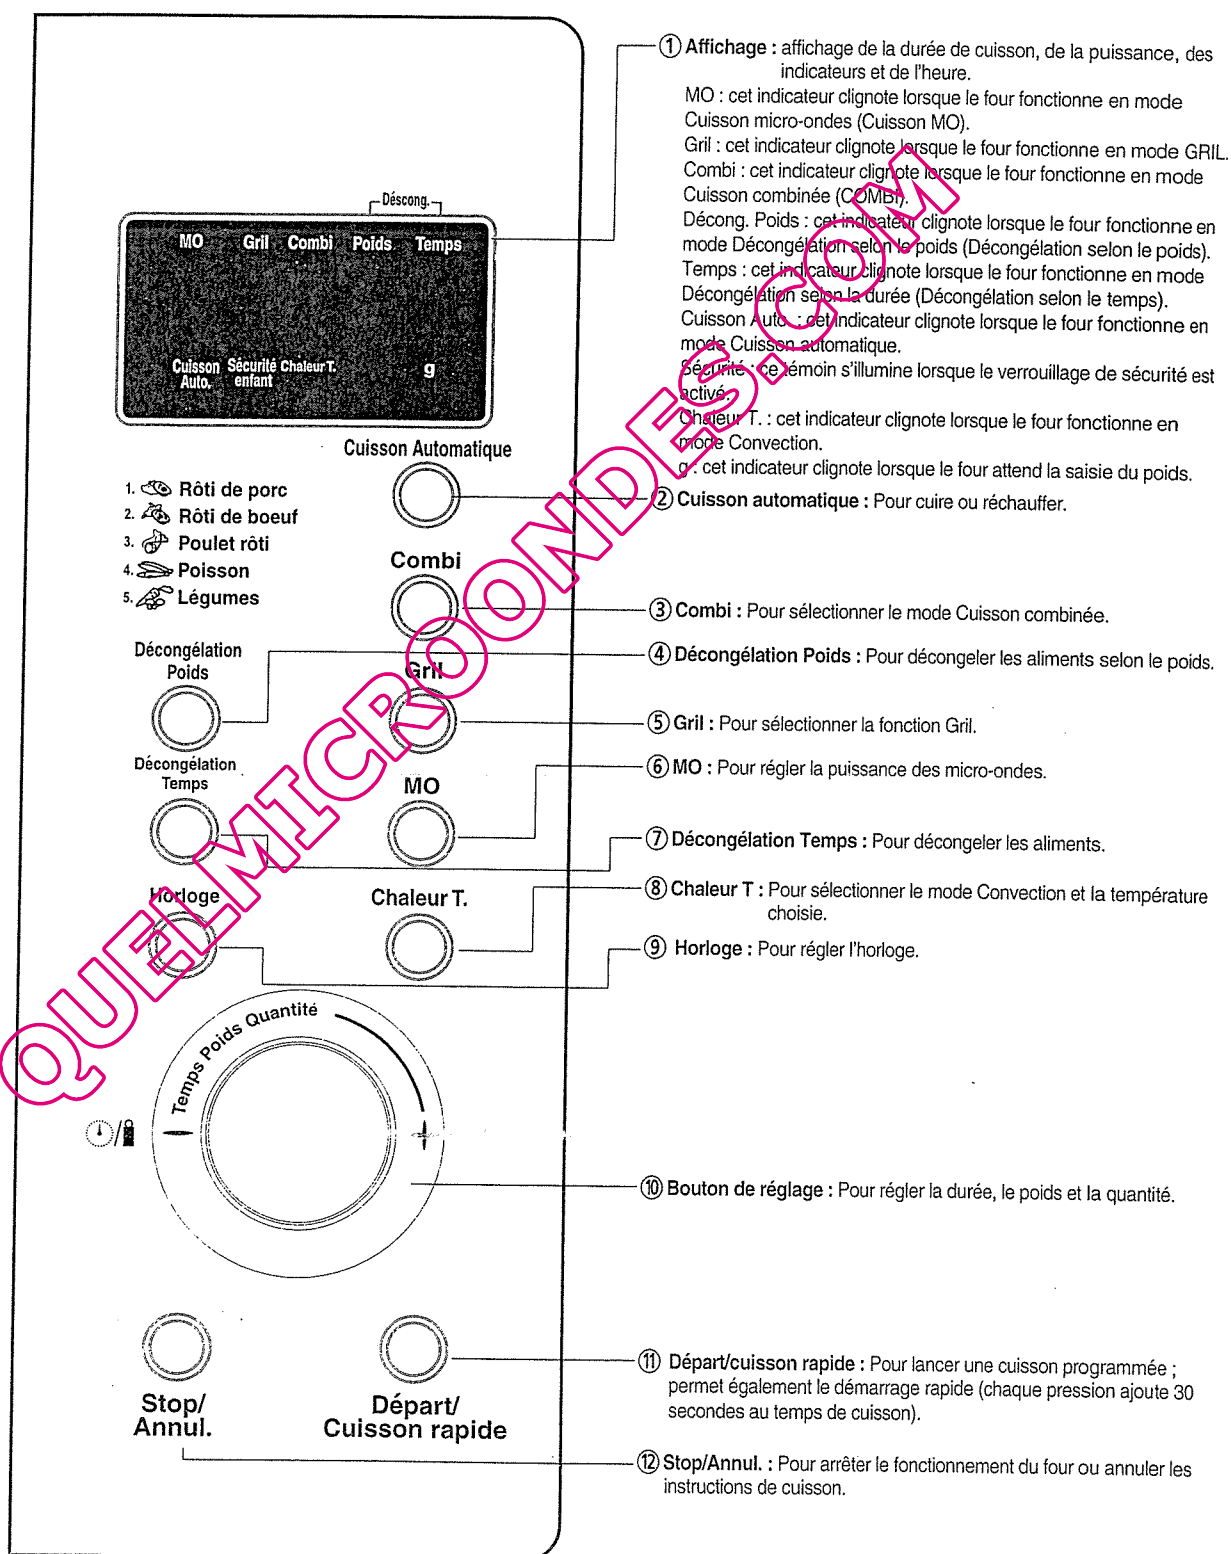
Déscong.

MO Gril Combi Poids Temps

Cuisson Auto. Sécurité enfant Chaleur T. g

Cuisson Automatique

1. Rôti de porc
2. Rôti de boeuf
3. Poulet rôti
4. Poisson
5. Légumes

Combi

Décongélation Poids

Gril

Décongélation Temps

MO

Horloge

Chaleur T.

Temps Poids Quantité

Stop/ Annul.

Départ/ Cuisson rapide

① Affichage : affichage de la durée de cuisson, de la puissance, des indicateurs et de l'heure.
MO : cet indicateur clignote lorsque le four fonctionne en mode Cuisson micro-ondes (Cuisson MO).
Gril : cet indicateur clignote lorsque le four fonctionne en mode GRIL.
Combi : cet indicateur clignote lorsque le four fonctionne en mode Cuisson combinée (COMBI).
Décong. Poids : cet indicateur clignote lorsque le four fonctionne en mode Décongélation selon le poids (Décongélation selon le poids).
Temps : cet indicateur clignote lorsque le four fonctionne en mode Décongélation selon la durée (Décongélation selon le temps).
Cuisson Auto. : cet indicateur clignote lorsque le four fonctionne en mode Cuisson automatique.
Sécurité : ce témoin s'illumine lorsque le verrouillage de sécurité est activé.
Chaleur T. : cet indicateur clignote lorsque le four fonctionne en mode Convection.
g : cet indicateur clignote lorsque le four attend la saisie du poids.

② Cuisson automatique : Pour cuire ou réchauffer.

③ Combi : Pour sélectionner le mode Cuisson combinée.

④ Décongélation Poids : Pour décongeler les aliments selon le poids.

⑤ Gril : Pour sélectionner la fonction Gril.

⑥ MO : Pour régler la puissance des micro-ondes.

⑦ Décongélation Temps : Pour décongeler les aliments.

⑧ Chaleur T : Pour sélectionner le mode Convection et la température choisie.

⑨ Horloge : Pour régler l'horloge.

⑩ Bouton de réglage : Pour régler la durée, le poids et la quantité.

⑪ Départ/cuisson rapide : Pour lancer une cuisson programmée ; permet également le démarrage rapide (chaque pression ajoute 30 secondes au temps de cuisson).

⑫ Stop/Annul. : Pour arrêter le fonctionnement du four ou annuler les instructions de cuisson.

QUELMICROONDES.COM